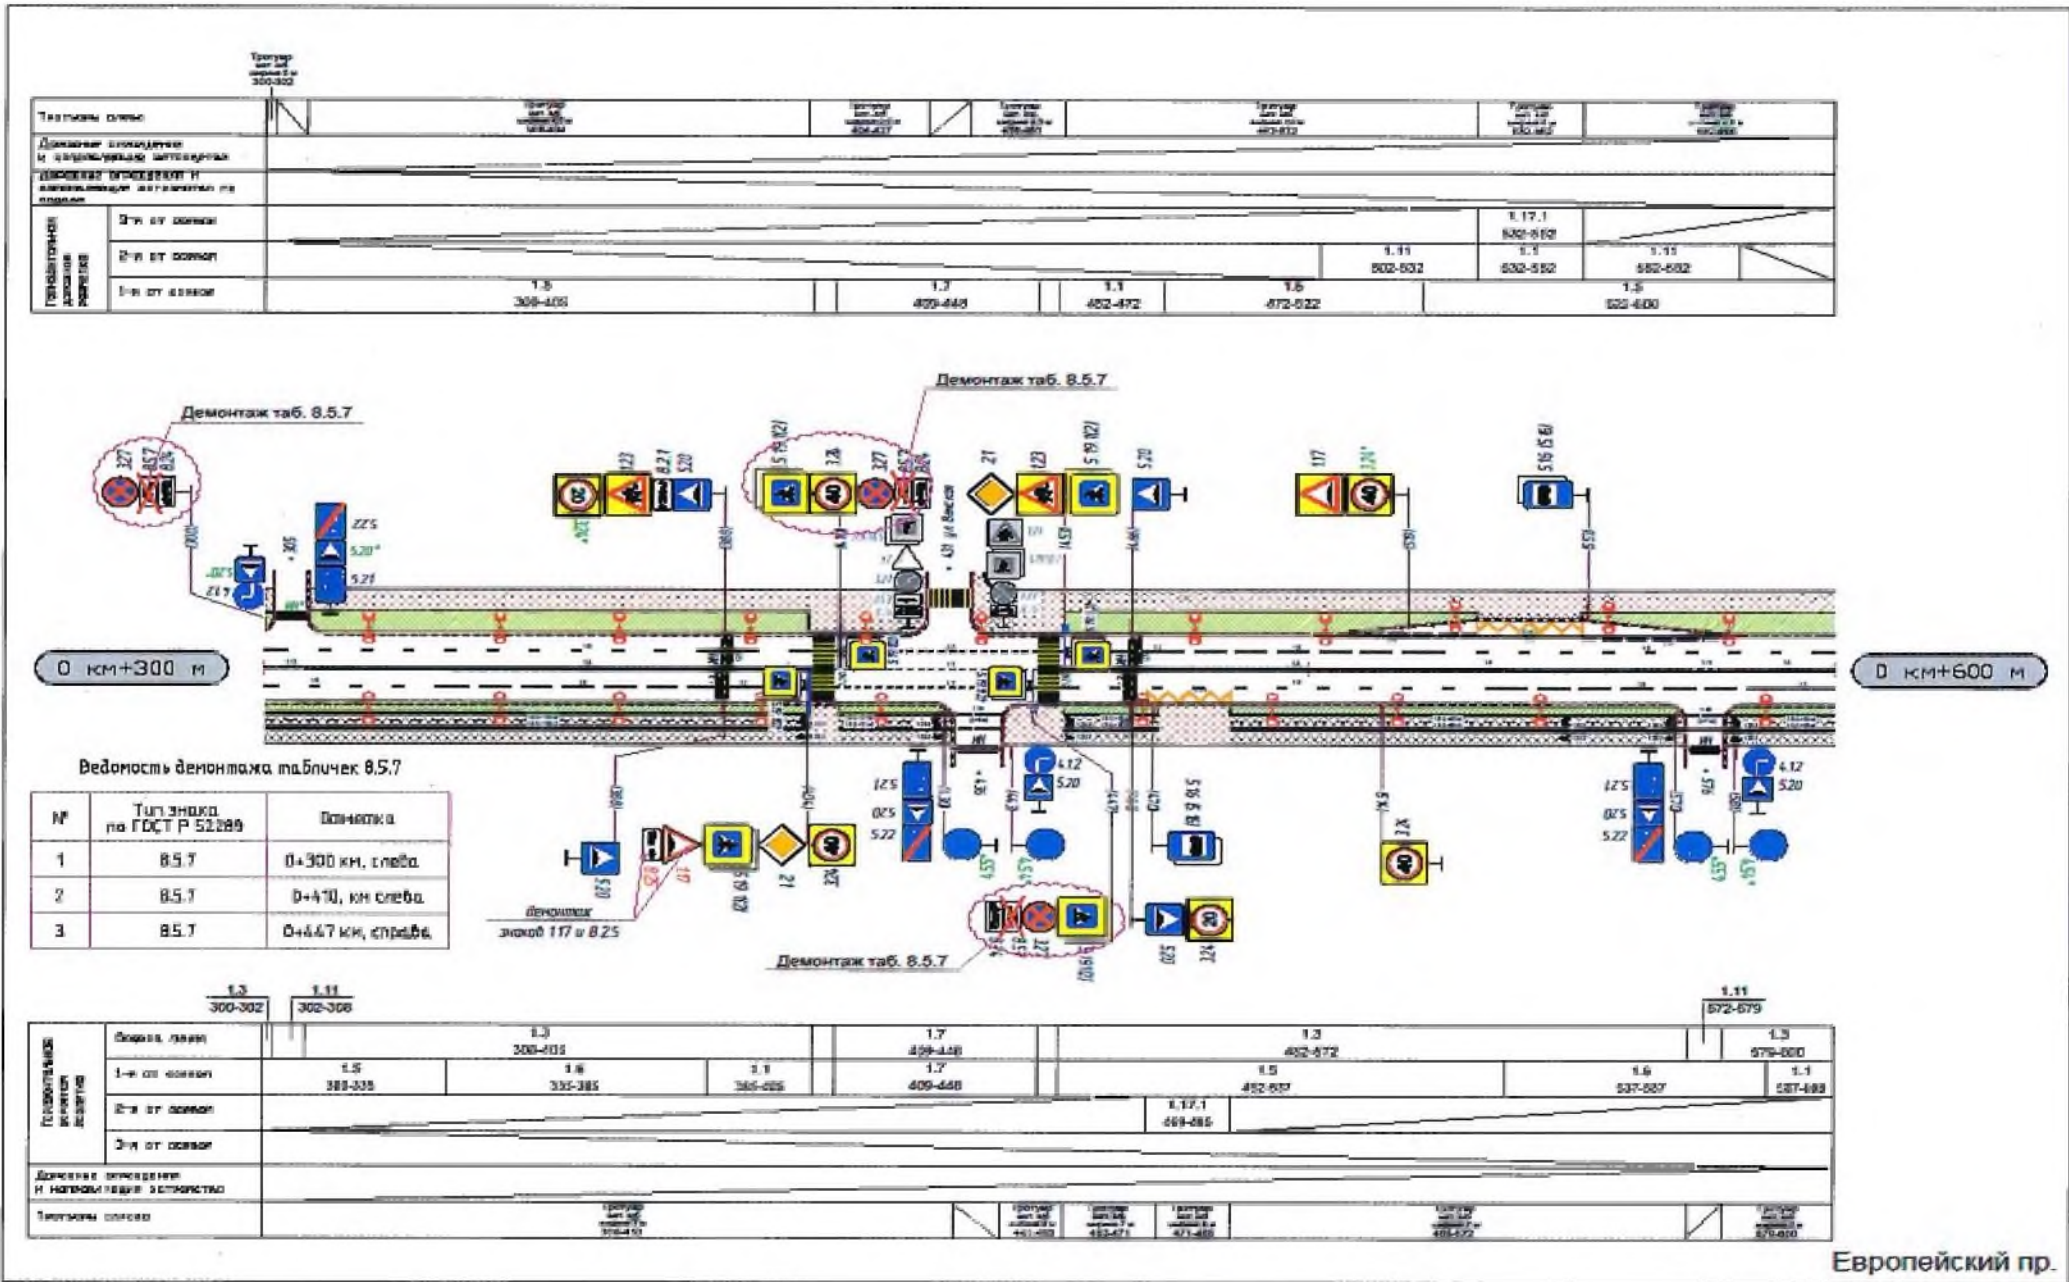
Тротуары слева

Дорожные ограждения и направляющие устройства

Дорожные ограждения и направляющие устройства по осевой

Горизонтальная дорожная разметка

3-я от осевой

2-я от осевой

1-я от осевой

1.17.1
532-552

1.11
502-532

1.1
532-552

1.11
552-582

1.5
300-405

1.7
409-448

1.1
452-472

1.6
472-522

1.5
522-600

Демонтаж таб. 8.5.7

Демонтаж таб. 8.5.7

Демонтаж таб. 8.5.7

0 км+300 м

0 км+600 м

Ведомость демонтажа табличек 8.5.7

| № | Тип знака по ГОСТ Р 52289 | Пометка |
|---|---|---|
| 1 | 8.5.7 | 0+300 км, слева |
| 2 | 8.5.7 | 0+410, км слева |
| 3 | 8.5.7 | 0+447 км, справа |

демонтаж знаков 1.17 и 8.2.5

1.3
300-302

1.11
302-308

1.11
572-579

Осевая линия

1-я от осевой

2-я от осевой

3-я от осевой

Горизонтальная дорожная разметка

1.3
308-405

1.7
409-448

1.3
452-572

1.3
579-600

1.5
308-335

1.6
335-385

1.1
385-405

1.7
409-448

1.5
452-537

1.6
537-587

1.1
587-600

1.17.1
469-485

Дорожные ограждения и направляющие устройства

Тротуары справа

Европейский пр.